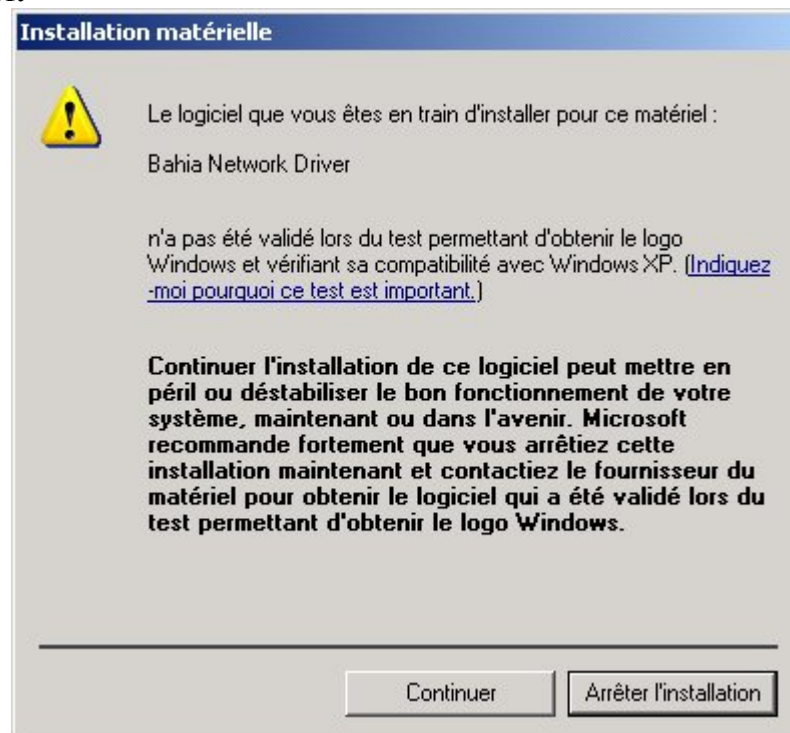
Installation matérielle

Le logiciel que vous êtes en train d'installer pour ce matériel :

Bahia Network Driver

n'a pas été validé lors du test permettant d'obtenir le logo Windows et vérifiant sa compatibilité avec Windows XP. (Indiquez-moi pourquoi ce test est important.)

Continuer l'installation de ce logiciel peut mettre en péril ou déstabiliser le bon fonctionnement de votre système, maintenant ou dans l'avenir. Microsoft recommande fortement que vous arrêtiez cette installation maintenant et contactiez le fournisseur du matériel pour obtenir le logiciel qui a été validé lors du test permettant d'obtenir le logo Windows.

Continuer

Arrêter l'installation